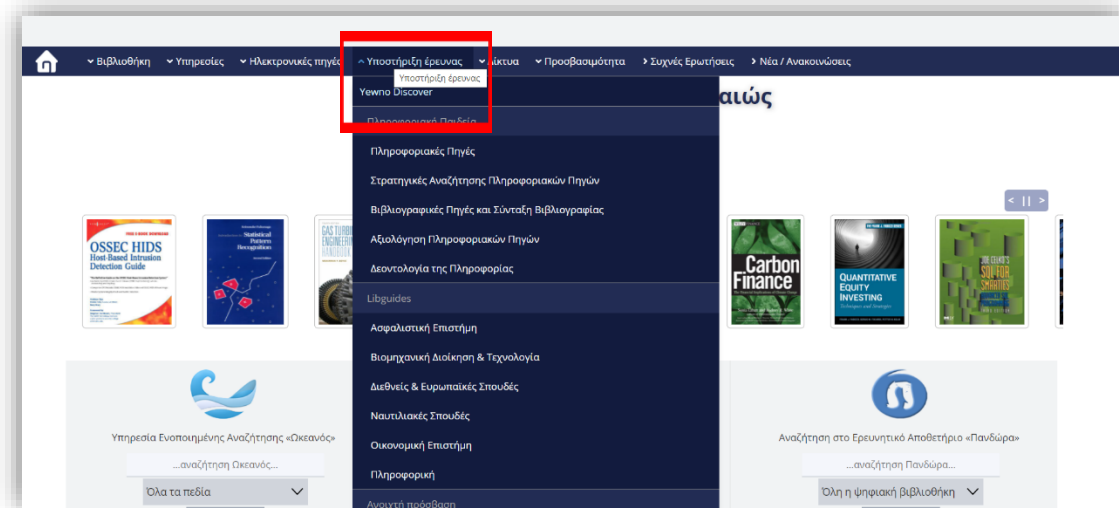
Βιβλιοθήκη Υπηρεσίες Ηλεκτρονικές πηγές Υποστήριξη έρευνας Δίκτυα Προσβασιμότητα Συχνές Ερωτήσεις Νέα / Ανακοινώσεις

Υποστήριξη έρευνας

Yewno Discover

Πληροφοριακή Παιδεία

Πληροφοριακές Πηγές

Στρατηγικές Αναζήτησης Πληροφοριακών Πηγών

Βιβλιογραφικές Πηγές και Σύνταξη Βιβλιογραφίας

Αξιολόγηση Πληροφοριακών Πηγών

Δεοντολογία της Πληροφορίας

Libguides

Ασφαλιστική Επιστήμη

Βιομηχανική Διοίκηση & Τεχνολογία

Διεθνείς & Ευρωπαϊκές Σπουδές

Ναυτιλιακές Σπουδές

Οικονομική Επιστήμη

Πληροφορική

Ανοιχτή πρόσβαση

αιώς

OSSEC HIDS Host-Based Intrusion Detection Guide

Statistical Pattern Recognition

Carbon Finance

QUANTITATIVE EQUITY INVESTING

SQL FOR SMARTIES

Υπηρεσία Ενοποιημένης Αναζήτησης «Ωκεανός»

...αναζήτηση Ωκεανός...

Όλα τα πεδία

Αναζήτηση στο Ερευνητικό Αποθετήριο «Πανδώρα»

...αναζήτηση Πανδώρα...

Όλη η ψηφιακή βιβλιοθήκη